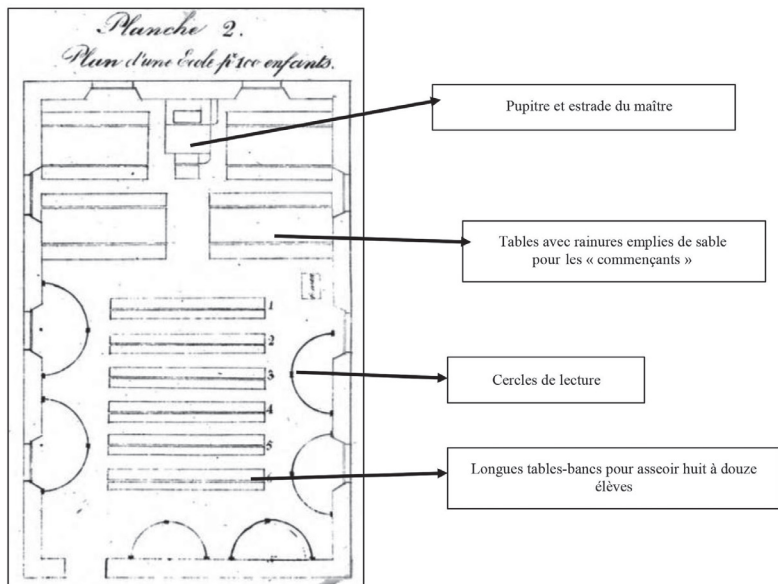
Planche 2.
Plan d'une Ecole p^r 100 enfants.

Pupitre et estrade du maître

Tables avec rainures emplies de sable pour les « commençants »

1
2
3
4
5
6

Cercles de lecture

Longues tables-bancs pour asseoir huit à douze élèves